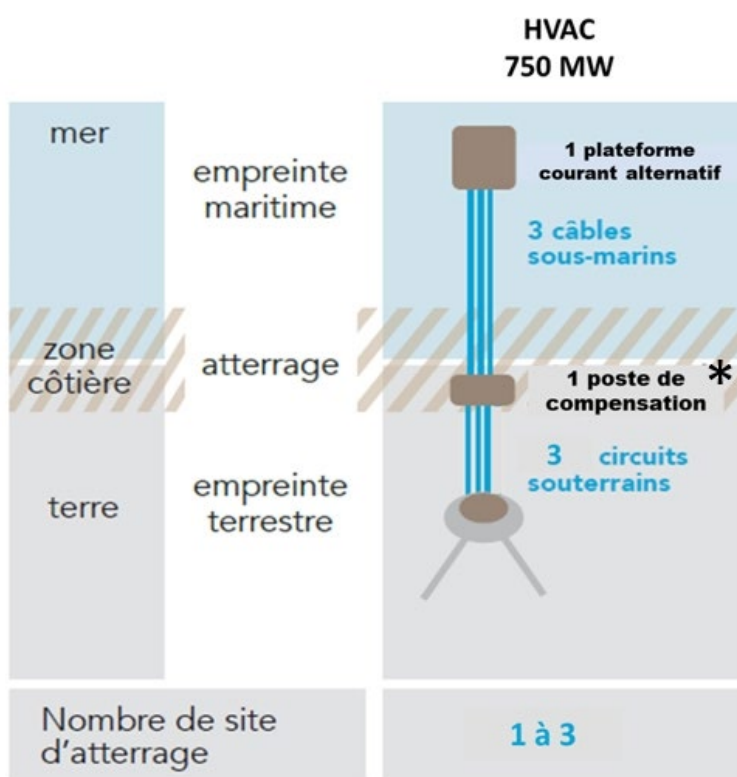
HVAC
750 MW

mer

empreinte maritime

1 plateforme courant alternatif

3 câbles sous-marins

zone côtière

atterrage

1 poste de compensation *

terre

empreinte terrestre

3 circuits souterrains

Nombre de site d'atterrage

1 à 3